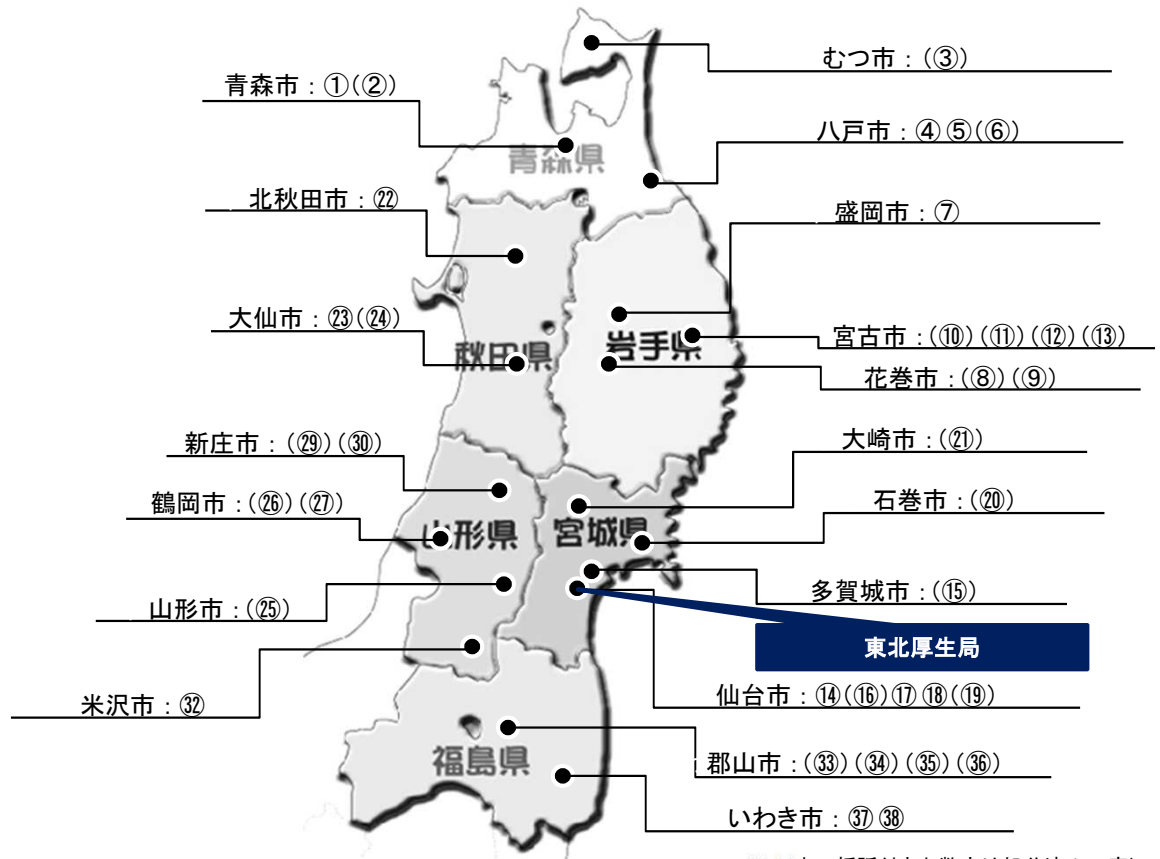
むつ市：(③)

青森市：①(②)

八戸市：④ ⑤(⑥)

青森県

北秋田市：㉒

盛岡市：⑦

大仙市：㉓(㉔)

宮古市：(⑩)(⑪)(⑫)(⑬)

秋田県

岩手県

花巻市：(⑧)(⑨)

大崎市：(㉑)

新庄市：(㉙)(㉚)

石巻市：(⑳)

鶴岡市：(㉖)(㉗)

山形県

宮城県

多賀城市：(⑮)

山形市：(㉕)

東北厚生局

仙台市：⑭(⑯)⑰ ⑱(⑲)

米沢市：㉜

郡山市：(㉝)(㉞)(㉟)(㊱)

福島県

いわき市：㊲ ㊳

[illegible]